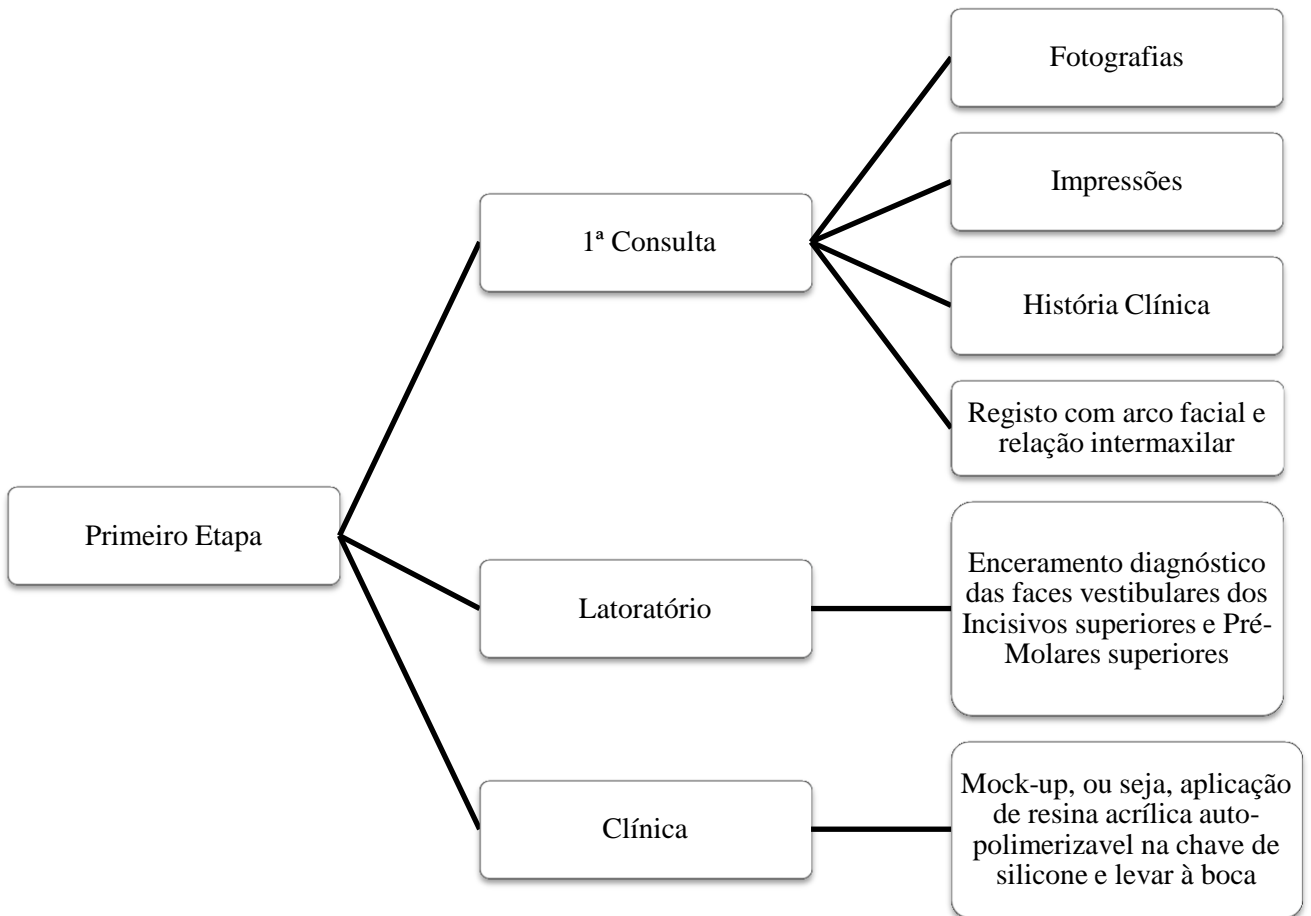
Primeiro Etapa

1ª Consulta

Fotografias

Impressões

História Clínica

Registo com arco facial e relação intermaxilar

Latoratório

Enceramento diagnóstico das faces vestibulares dos Incisivos superiores e Pré-Molares superiores

Clínica

Mock-up, ou seja, aplicação de resina acrílica auto-polimerizavel na chave de silicone e levar à boca